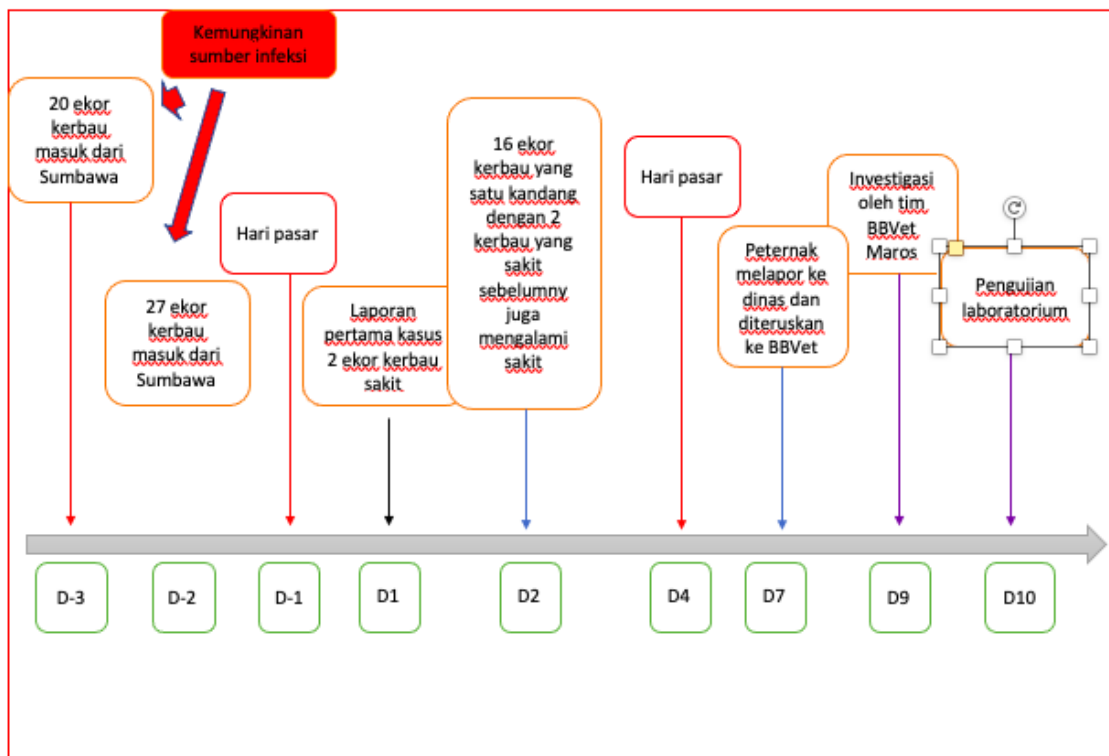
Kemungkinan sumber infeksi

20 ekor kerbau masuk dari Sumbawa

27 ekor kerbau masuk dari Sumbawa

Hari pasar

Laporan pertama kasus 2 ekor kerbau sakit

16 ekor kerbau yang satu kandang dengan 2 kerbau yang sakit sebelumny juga mengalami sakit

Hari pasar

Peternak melapor ke dinas dan diteruskan ke BBVet

Investigasi oleh tim BBVet Maros

Pengujian laboratorium

D-3

D-2

D-1

D1

D2

D4

D7

D9

D10